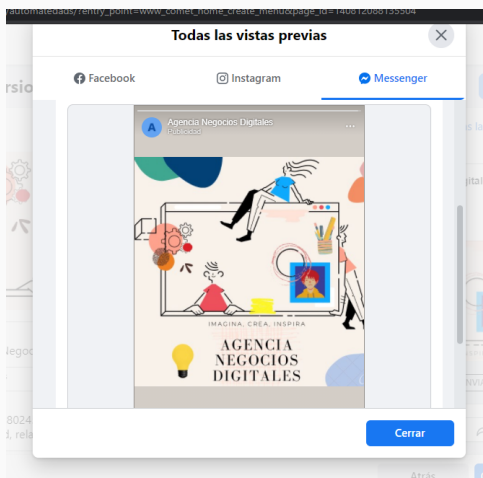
/automatedads/?entry_point=www_comet_home_create_menu&page_id=140612088135504

Todas las vistas previas

Facebook
Instagram
Messenger

A
Agencia Negocios Digitales
Publicidad
...

IMAGINA, CREA, INSPIRA
AGENCIA
NEGOCIOS
DIGITALES

Cerrar

rsio
igital
Negoc
8024
d, rela
Atrás